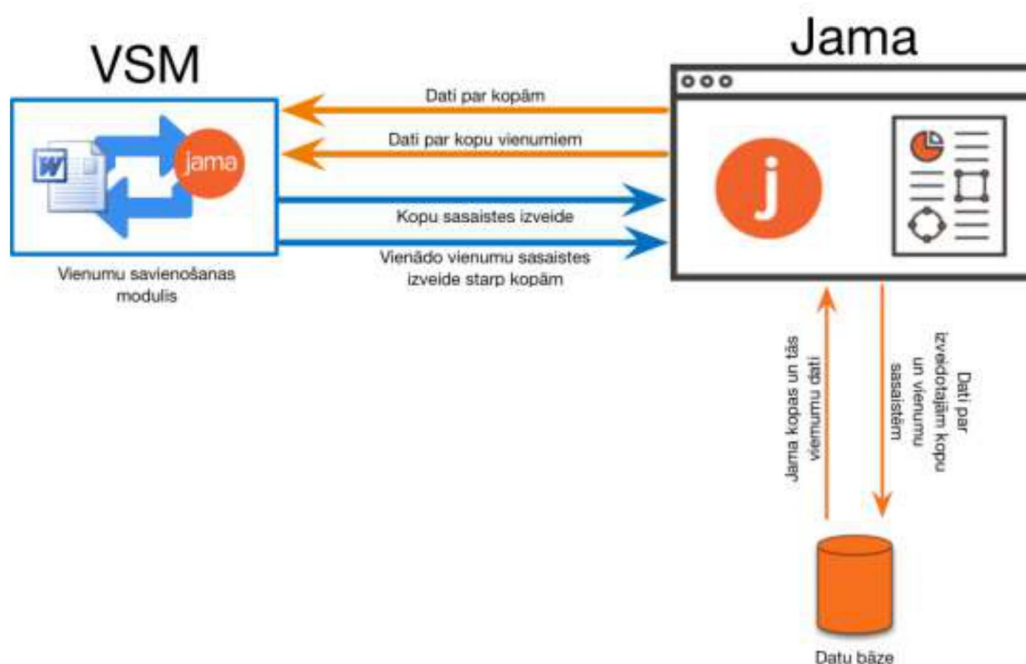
VSM

Jama

Dati par kopām

Dati par kopu vienumiem

Kopu sasaistes izveide

Vienādo vienumu sasaistes izveide starp kopām

jama

W

Vienumu savienošanas modulis

j

Jama kopas un tās vienumu dati

Dati par izveidotajām kopu un vienumu sasaistēm

Datu bāze